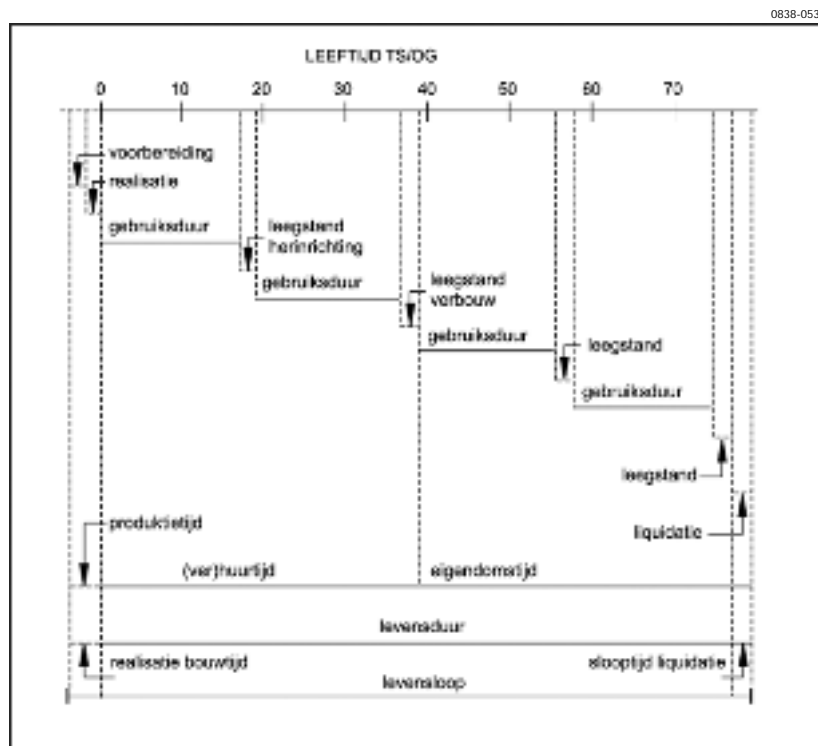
0838-053

LEEFTIJD TS/OG

0
10
20
30
40
50
60
70

voorbereiding
realisatie
gebruiksduur
leegstand
herinrichting
gebruiksduur
leegstand
verbouw
gebruiksduur
leegstand
gebruiksduur
leegstand
produktietijd
liquidatie
(ver)huurtijd
eigendomstijd
levensduur
realisatie bouwtijd
slooptijd liquidatie
levensloop